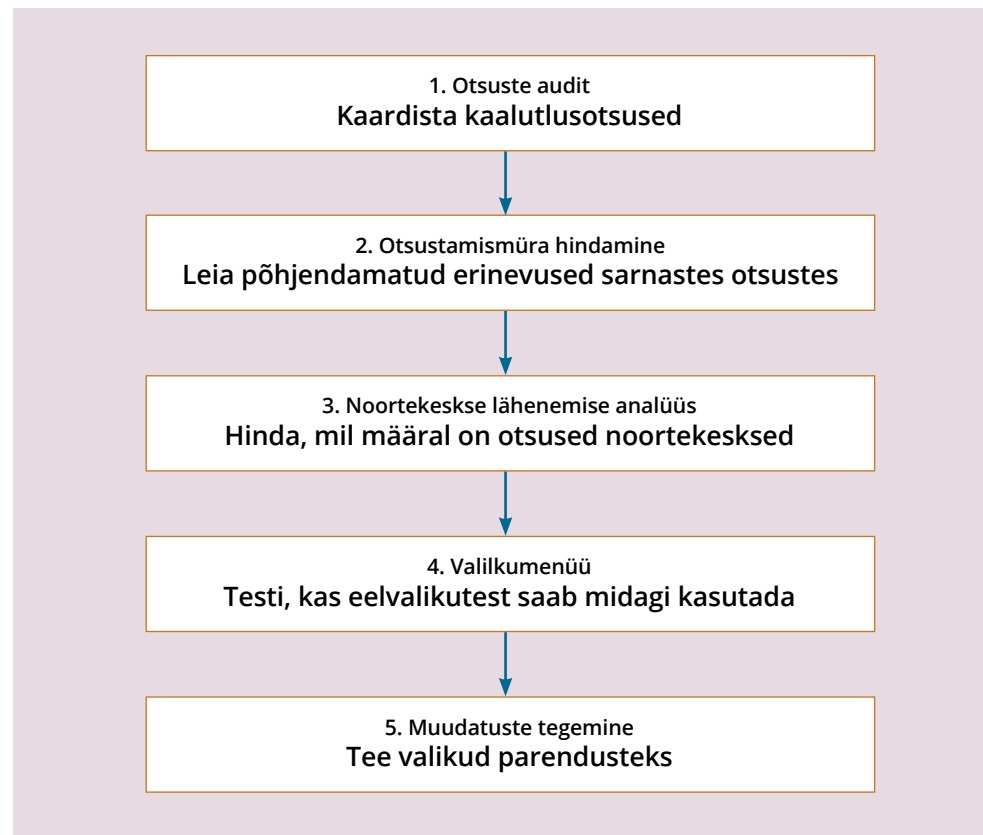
1. Otsuste audit
Kaardista kaalutlusotsused

2. Otsustamismüra hindamine
Leia põhjendamatud erinevused sarnastes otsustes

3. Noortekeskse lähenemise analüüs
Hinda, mil määral on otsused noortekesksed

4. Valilkumenüü
Testi, kas eelvalikutest saab midagi kasutada

5. Muudatuste tegemine
Tee valikud parendusteks